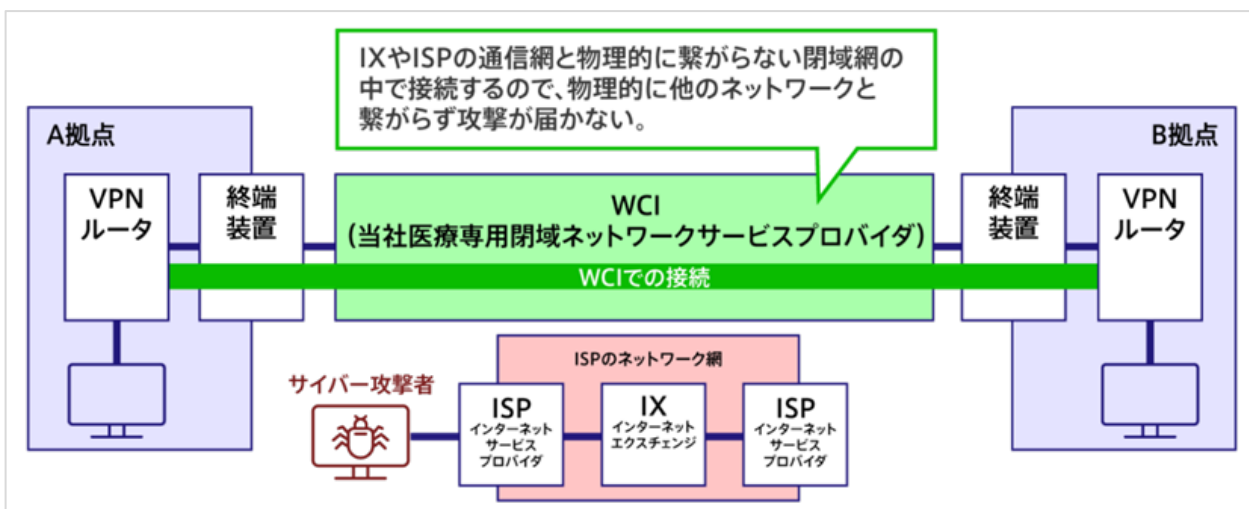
IXやISPの通信網と物理的に繋がらない閉域網の中で接続するので、物理的に他のネットワークと繋がらず攻撃が届かない。

A拠点

VPN ルータ

終端 装置

WCI (当社医療専用閉域ネットワークサービスプロバイダ)

WCIでの接続

終端 装置

B拠点

VPN ルータ

ISPのネットワーク網

サイバー攻撃者

ISP インターネット サービス プロバイダ

IX インターネット エクスチェンジ

ISP インターネット サービス プロバイダ